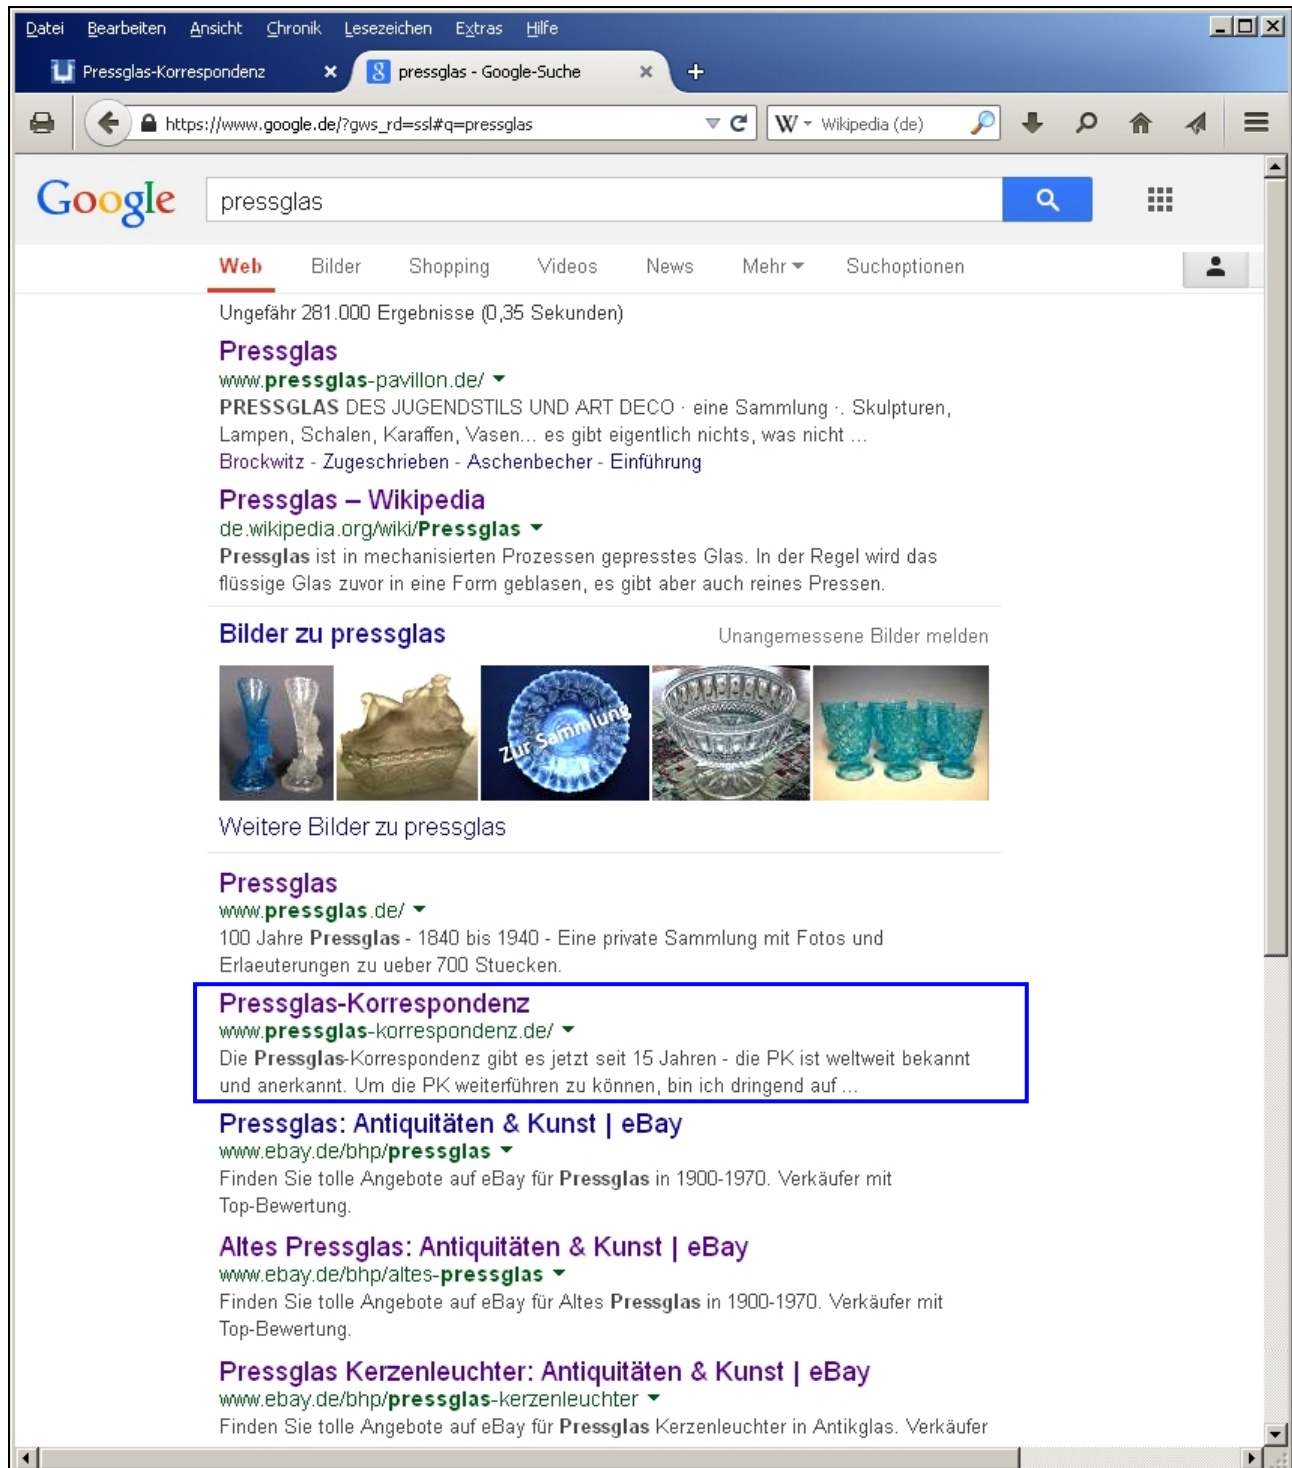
Datei Bearbeiten Ansicht Chronik Lesezeichen Extras Hilfe

Pressglas-Korrespondenz ✕ pressglas - Google-Suche ✕ +

https://www.google.de/?gws_rd=ssl#q=pressglas

W Wikipedia (de)

Google pressglas

Web Bilder Shopping Videos News Mehr Suchoptionen

Ungefähr 281.000 Ergebnisse (0,35 Sekunden)

Pressglas
www.pressglas-pavillon.de/
PRESSGLAS DES JUGENDSTILS UND ART DECO · eine Sammlung ·. Skulpturen, Lampen, Schalen, Karaffen, Vasen... es gibt eigentlich nichts, was nicht ...
Brockwitz - Zugeschrieben - Aschenbecher - Einführung

Pressglas – Wikipedia
de.wikipedia.org/wiki/Pressglas
Pressglas ist in mechanisierten Prozessen gepresstes Glas. In der Regel wird das flüssige Glas zuvor in eine Form geblasen, es gibt aber auch reines Pressen.

Bilder zu pressglas Unangemessene Bilder melden

Zur Sammlung

Weitere Bilder zu pressglas

Pressglas
www.pressglas.de/
100 Jahre Pressglas - 1840 bis 1940 - Eine private Sammlung mit Fotos und Erlaeuterungen zu ueber 700 Stuecken.

Pressglas-Korrespondenz
www.pressglas-korrespondenz.de/
Die Pressglas-Korrespondenz gibt es jetzt seit 15 Jahren - die PK ist weltweit bekannt und anerkannt. Um die PK weiterführen zu können, bin ich dringend auf ...

Pressglas: Antiquitäten & Kunst | eBay
www.ebay.de/bhp/pressglas
Finden Sie tolle Angebote auf eBay für Pressglas in 1900-1970. Verkäufer mit Top-Bewertung.

Altes Pressglas: Antiquitäten & Kunst | eBay
www.ebay.de/bhp/altes-pressglas
Finden Sie tolle Angebote auf eBay für Altes Pressglas in 1900-1970. Verkäufer mit Top-Bewertung.

Pressglas Kerzenleuchter: Antiquitäten & Kunst | eBay
www.ebay.de/bhp/pressglas-kerzenleuchter
Finden Sie tolle Angebote auf eBay für Pressglas Kerzenleuchter in Antikglas. Verkäufer